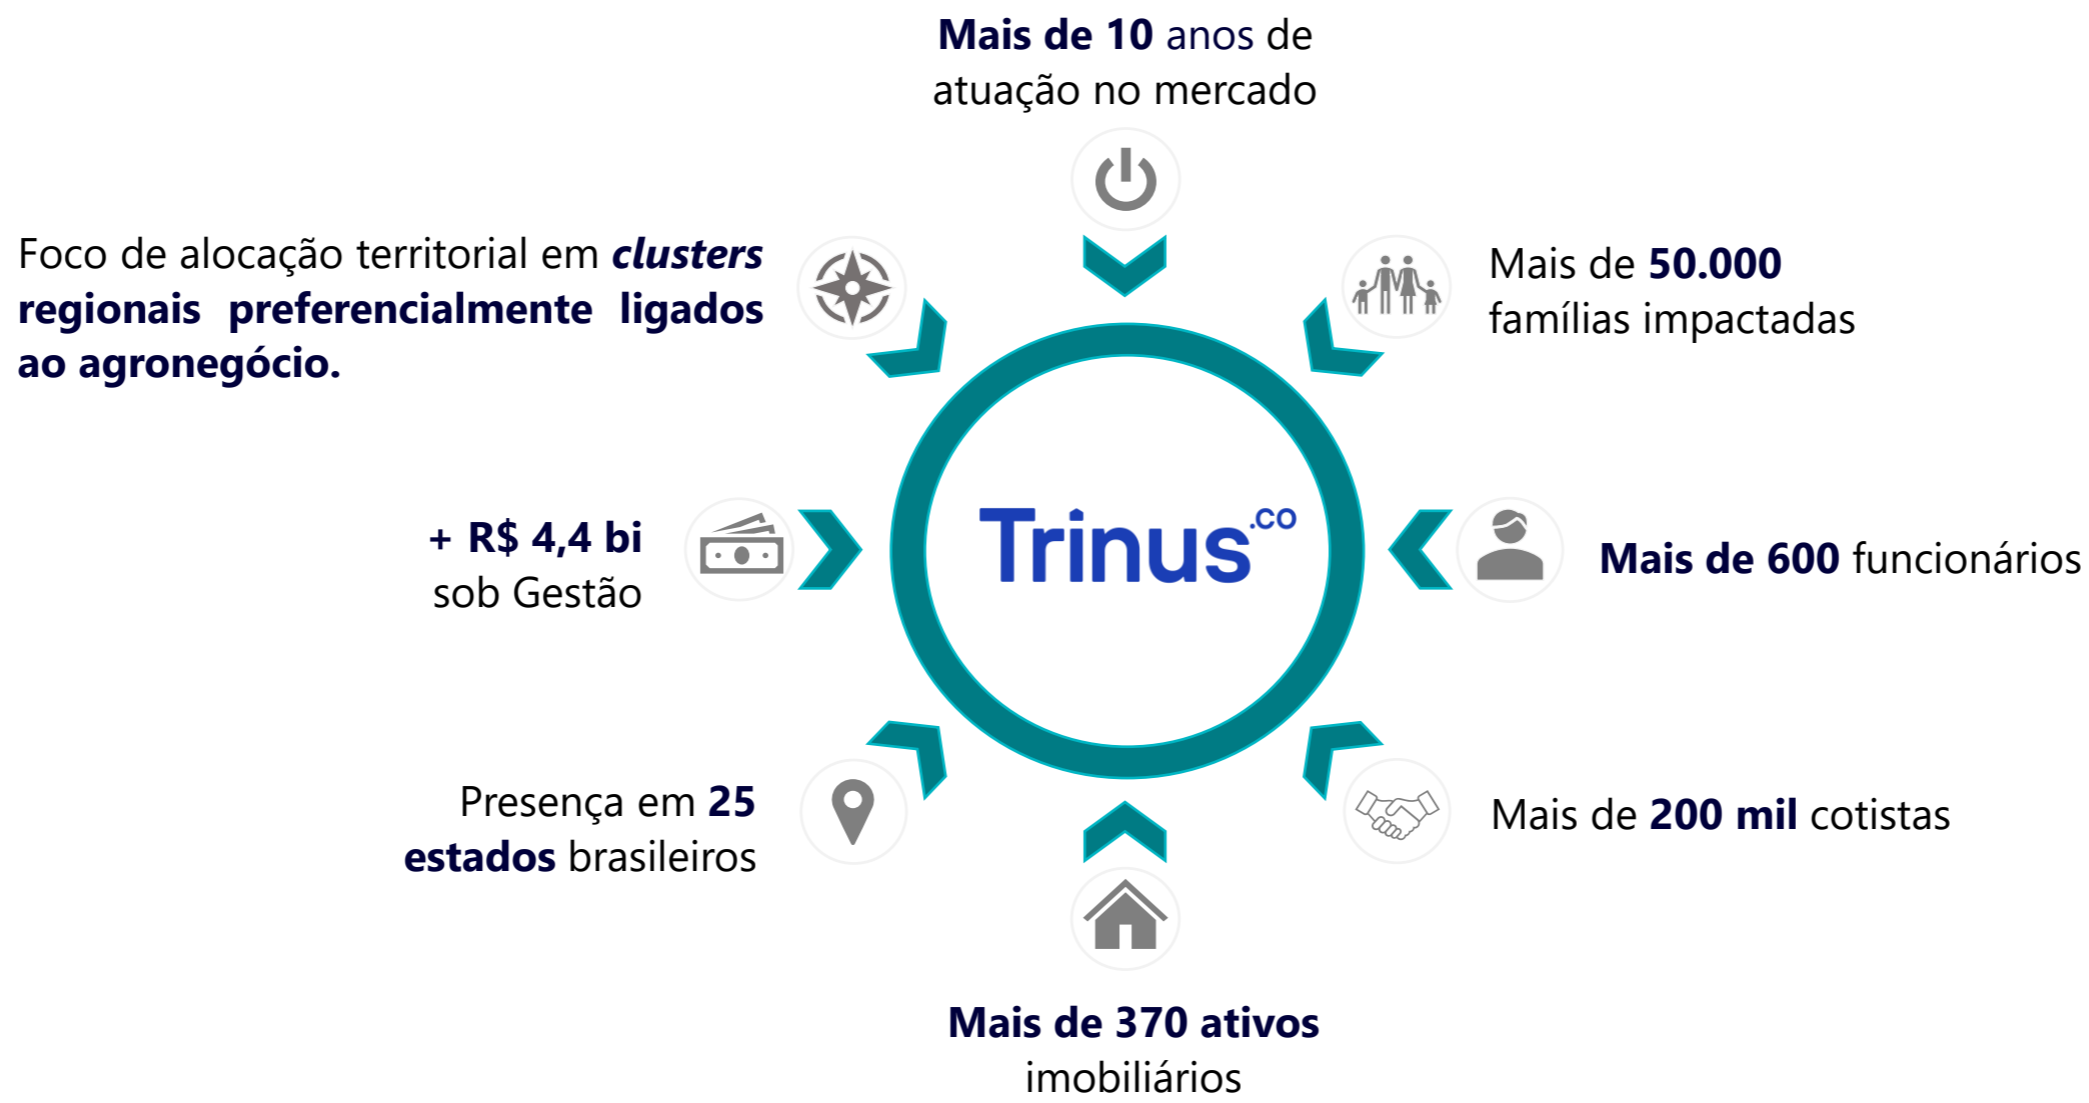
Mais de 10 anos de atuação no mercado

Foco de alocação territorial em ***clusters* regionais preferencialmente ligados ao agronegócio.**

Mais de **50.000** famílias impactadas

**+ R$ 4,4 bi** sob Gestão

Trinus.co

**Mais de 600** funcionários

Presença em **25 estados** brasileiros

Mais de **200 mil** cotistas

**Mais de 370 ativos** imobiliários